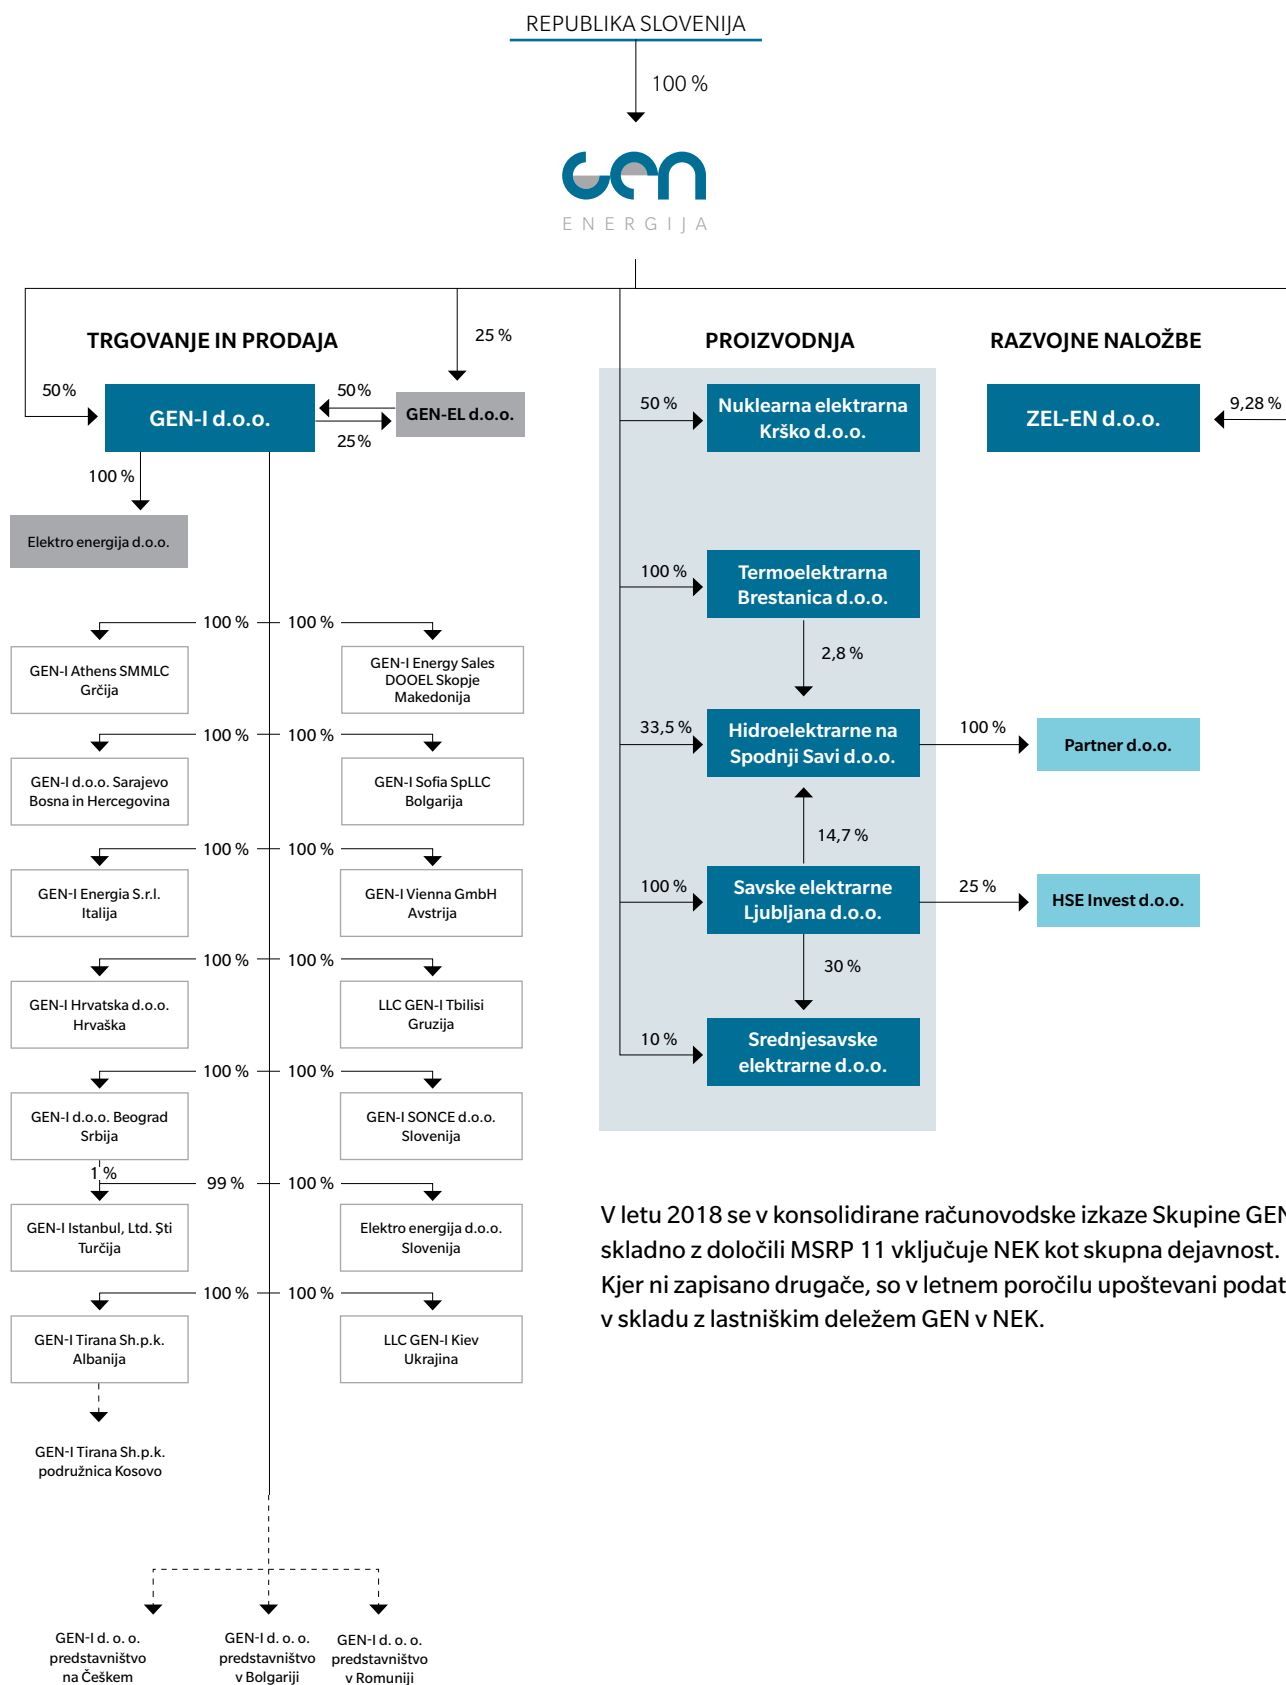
REPUBLIKA SLOVENIJA

100 %

GEN ENERGIJA

TRGOVANJE IN PRODAJA

25 %

50 %

GEN-I d.o.o.

50 %

GEN-EL d.o.o.

25 %

100 %

Elektro energija d.o.o.

100 %

100 %

GEN-I Athens SMMLC Grčija

GEN-I Energy Sales DOOEL Skopje Makedonija

100 %

100 %

GEN-I d.o.o. Sarajevo Bosna in Hercegovina

GEN-I Sofia SpLLC Bolgarija

100 %

100 %

GEN-I Energia S.r.l. Italija

GEN-I Vienna GmbH Avstrija

100 %

100 %

GEN-I Hrvatska d.o.o. Hrvaška

LLC GEN-I Tbilisi Gruzija

100 %

100 %

GEN-I d.o.o. Beograd Srbija

GEN-I SONCE d.o.o. Slovenija

1 %

99 %

100 %

GEN-I Istanbul, Ltd. Şti Turčija

Elektro energija d.o.o. Slovenija

100 %

100 %

GEN-I Tirana Sh.p.k. Albanija

LLC GEN-I Kiev Ukrajina

GEN-I Tirana Sh.p.k. podružnica Kosovo

GEN-I d. o. o. predstavništvo na Češkem

GEN-I d. o. o. predstavništvo v Bolgariji

GEN-I d. o. o. predstavništvo v Romuniji

PROIZVODNJA

50 %

Nuklearna elektrarna Krško d.o.o.

100 %

Termoelektrarna Brestanica d.o.o.

2,8 %

33,5 %

Hidroelektrarne na Spodnji Savi d.o.o.

100 %

Partner d.o.o.

14,7 %

100 %

Savske elektrarne Ljubljana d.o.o.

25 %

HSE Invest d.o.o.

30 %

10 %

Srednjesavske elektrarne d.o.o.

RAZVOJNE NALOŽBE

ZEL-EN d.o.o.

9,28 %

V letu 2018 se v konsolidirane računovodske izkaze Skupine GEN skladno z določili MSRP 11 vključuje NEK kot skupna dejavnost. Kjer ni zapisano drugače, so v letnem poročilu upoštevani podat v skladu z lastniškim deležem GEN v NEK.